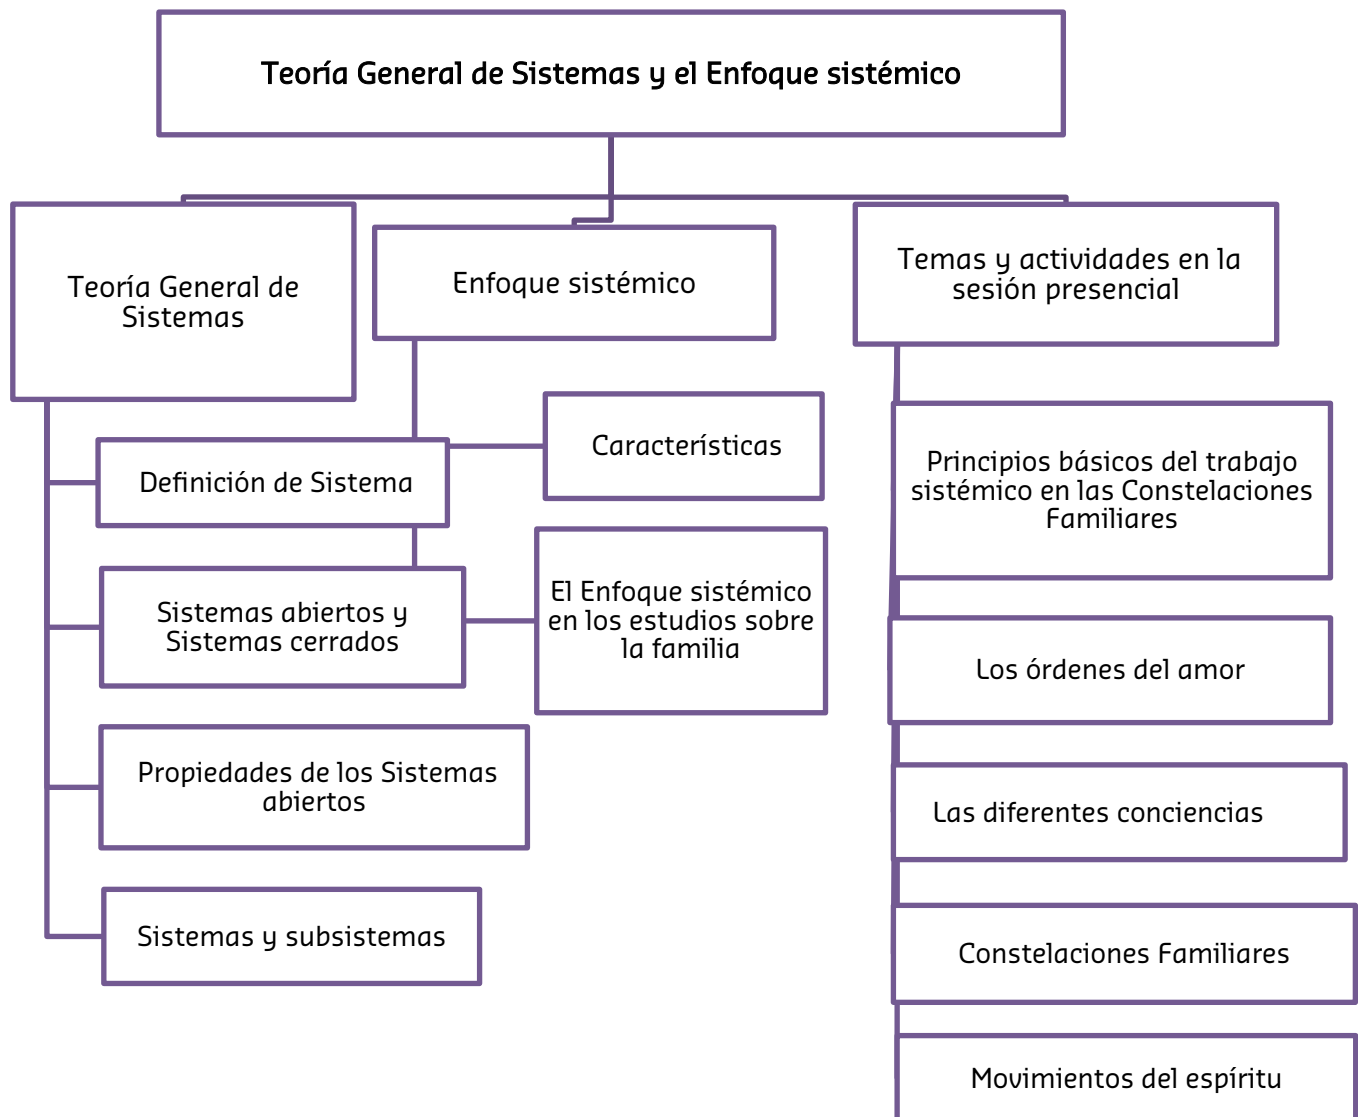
Teoría General de Sistemas y el Enfoque sistémico

Teoría General de Sistemas

Enfoque sistémico

Temas y actividades en la sesión presencial

Definición de Sistema

Características

Sistemas abiertos y Sistemas cerrados

El Enfoque sistémico en los estudios sobre la familia

Propiedades de los Sistemas abiertos

Sistemas y subsistemas

Principios básicos del trabajo sistémico en las Constelaciones Familiares

Los órdenes del amor

Las diferentes conciencias

Constelaciones Familiares

Movimientos del espíritu